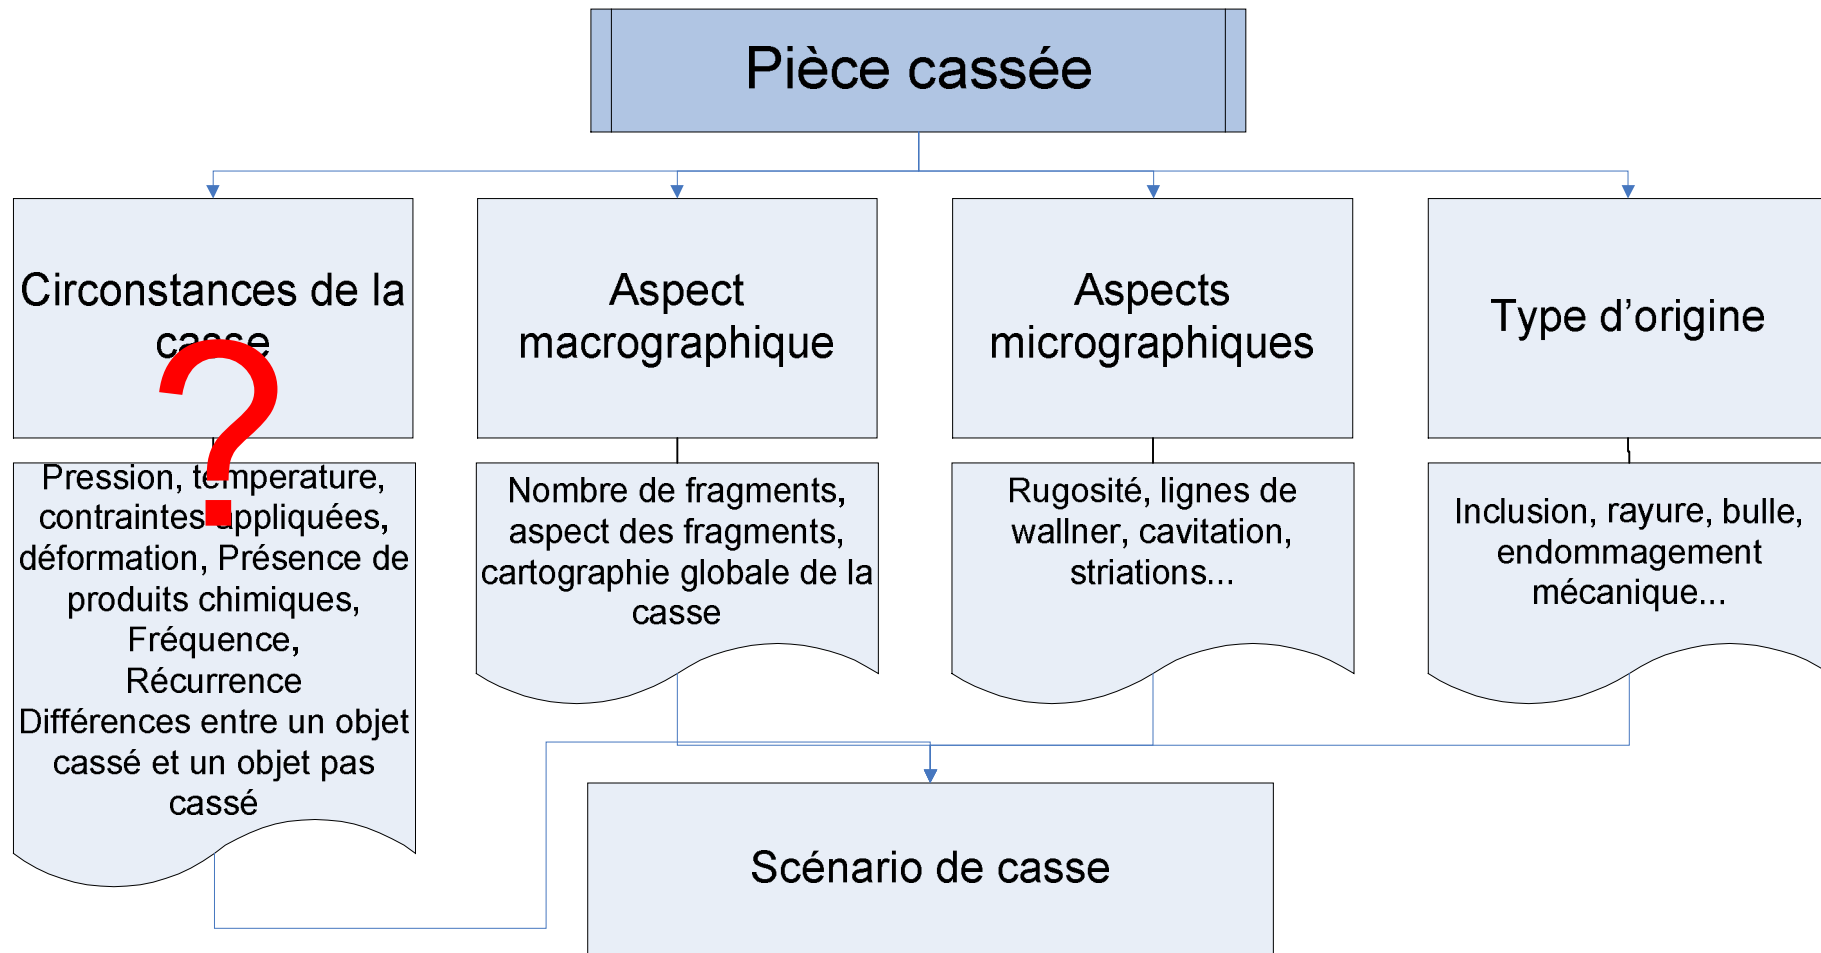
Pièce cassée

Circonstances de la casse

?

Pression, température, contraintes appliquées, déformation, Présence de produits chimiques, Fréquence, Récurrence Différences entre un objet cassé et un objet pas cassé

Aspect macrographique

Nombre de fragments, aspect des fragments, cartographie globale de la casse

Aspects micrographiques

Rugosité, lignes de wallner, cavitation, striations...

Type d'origine

Inclusion, rayure, bulle, endommagement mécanique...

Scénario de casse